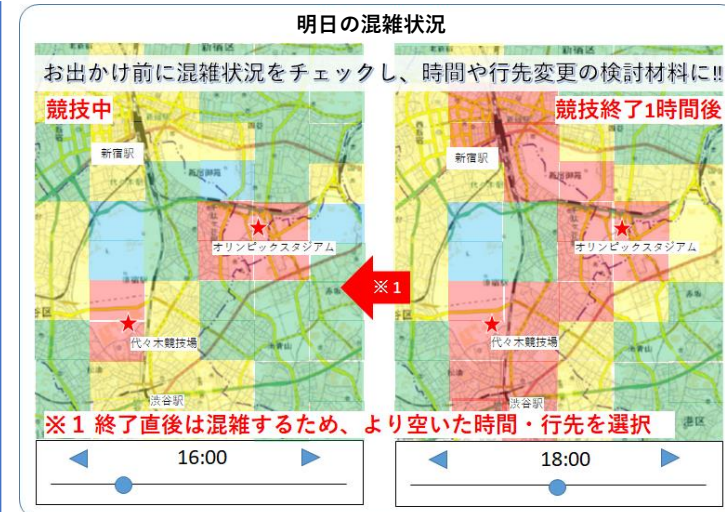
明日の混雑状況

お出かけ前に混雑状況をチェックし、時間や行先変更の検討材料に‼

競技中

新宿駅

オリンピックスタジアム

代々木競技場

渋谷駅

16:00

競技終了1時間後

新宿駅

オリンピックスタジアム

代々木競技場

渋谷駅

18:00

※1

※1 終了直後は混雑するため、より空いた時間・行先を選択